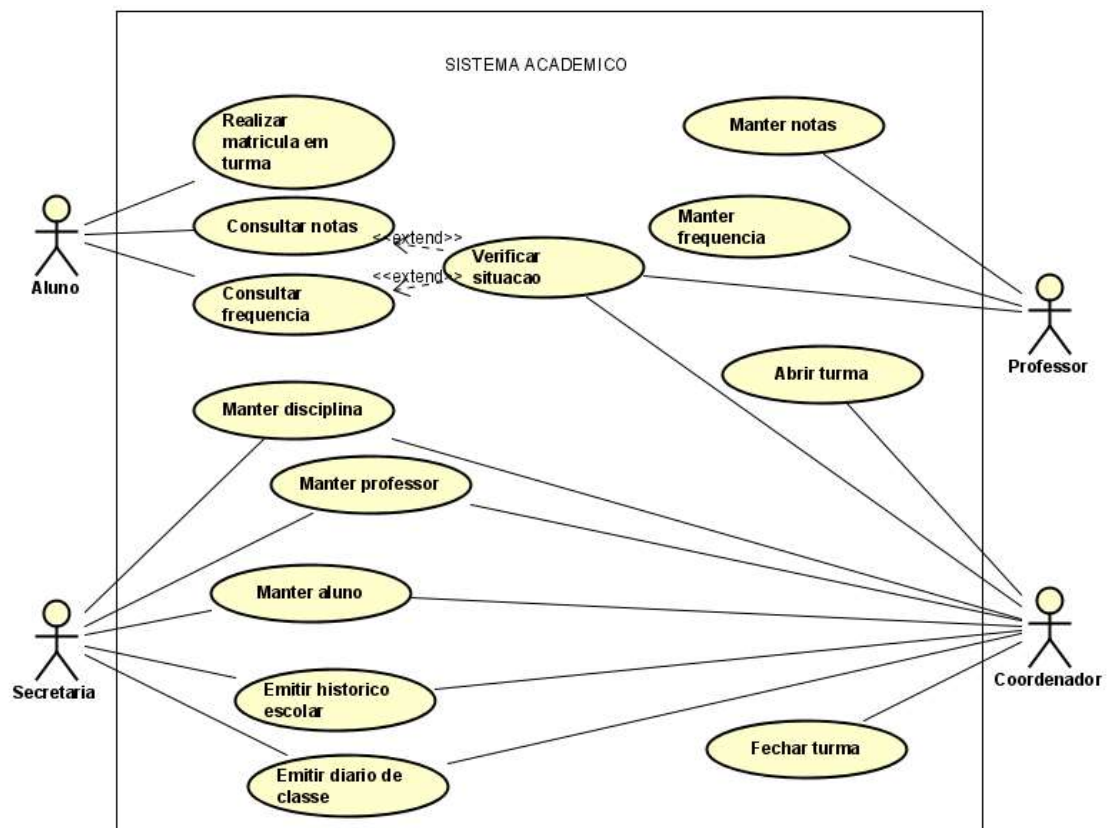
SISTEMA ACADEMICO

Realizar matricula em turma

Consultar notas

Consultar frequencia

<<extend>>

<<extend>>

Verificar situacao

Manter notas

Manter frequencia

Aluno

Professor

Abrir turma

Manter disciplina

Manter professor

Manter aluno

Emitir historico escolar

Emitir diario de classe

Fechar turma

Secretaria

Coordenador